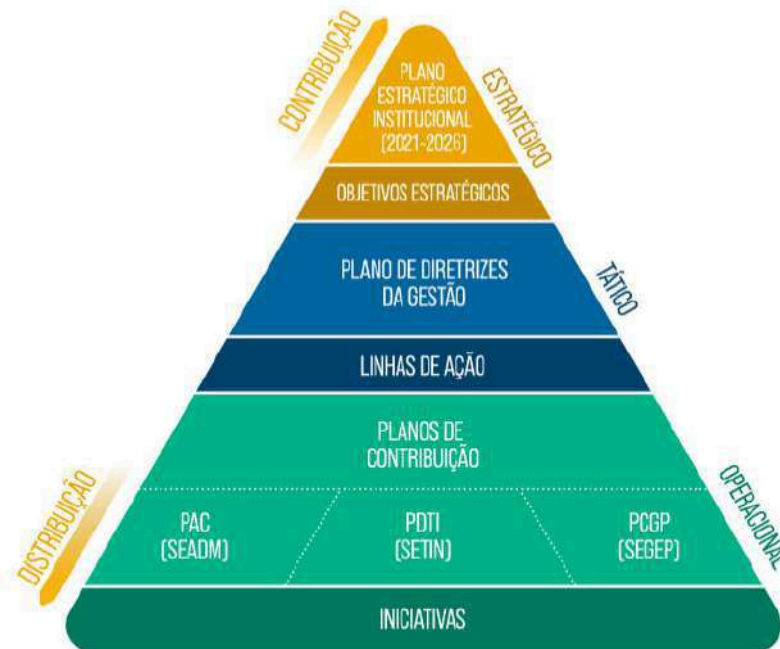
CONTRIBUIÇÃO

PLANO ESTRATÉGICO INSTITUCIONAL (2021-2026)

ESTRATÉGICO

OBJETIVOS ESTRATÉGICOS

PLANO DE DIRETRIZES DA GESTÃO

TÁTICO

LINHAS DE AÇÃO

PLANOS DE CONTRIBUIÇÃO

DISTRIBUIÇÃO

OPERACIONAL

PAC (SEADM)

PDTI (SETIN)

PCGP (SEGEP)

INICIATIVAS